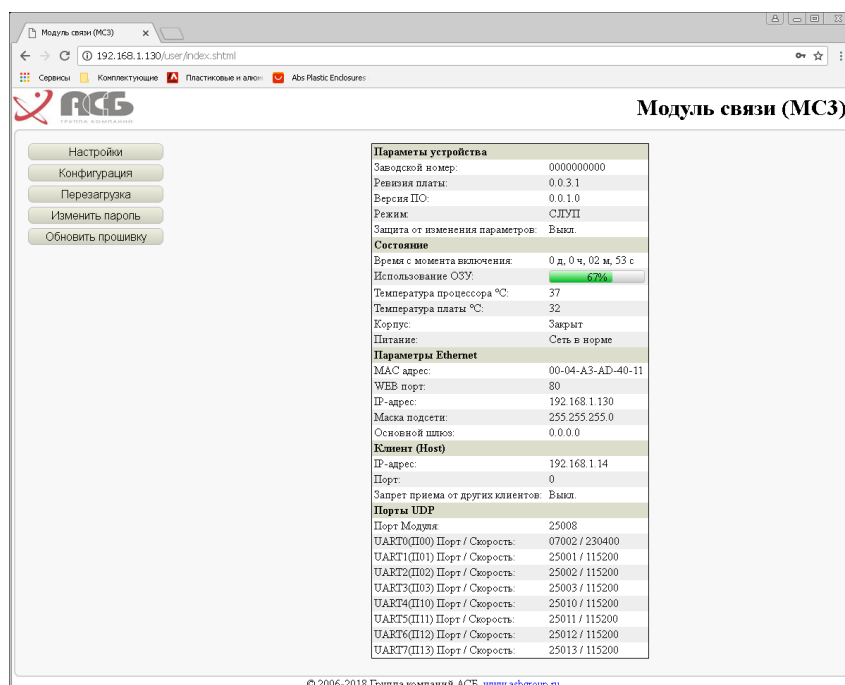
Модуль связи (МС3) ×

192.168.1.130/user/index.shtml

Сервисы Комплектующие Пластиковые и алюм Abs Plastic Enclosures

АСБ
ГРУППА КОМПАНИЙ

Модуль связи (МС3)

Настройки
Конфигурация
Перезагрузка
Изменить пароль
Обновить прошивку

| Параметры устройства | |
|---|---|
| Заводской номер: | 0000000000 |
| Ревизия платы: | 0.0.3.1 |
| Версия ПО: | 0.0.1.0 |
| Режим: | СЛУП |
| Защита от изменения параметров: | Выкл. |
| Состояние | |
| Время с момента включения: | 0 д, 0 ч, 02 м, 53 с |
| Использование ОЗУ: | 67% |
| Температура процессора °С: | 37 |
| Температура платы °С: | 32 |
| Корпус: | Закрыт |
| Питание: | Сеть в норме |
| Параметры Ethernet | |
| MAC адрес: | 00-04-A3-AD-40-11 |
| WEB порт: | 80 |
| IP-адрес: | 192.168.1.130 |
| Маска подсети: | 255.255.255.0 |
| Основной шлюз: | 0.0.0.0 |
| Клиент (Host) | |
| IP-адрес: | 192.168.1.14 |
| Порт: | 0 |
| Запрет приема от других клиентов: | Выкл. |
| Порты UDP | |
| Порт Модуля: | 25008 |
| UART0(П00) Порт / Скорость: | 07002 / 230400 |
| UART1(П01) Порт / Скорость: | 25001 / 115200 |
| UART2(П02) Порт / Скорость: | 25002 / 115200 |
| UART3(П03) Порт / Скорость: | 25003 / 115200 |
| UART4(П10) Порт / Скорость: | 25010 / 115200 |
| UART5(П11) Порт / Скорость: | 25011 / 115200 |
| UART6(П12) Порт / Скорость: | 25012 / 115200 |
| UART7(П13) Порт / Скорость: | 25013 / 115200 |

© 2006-2018 Группа компаний АСБ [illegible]